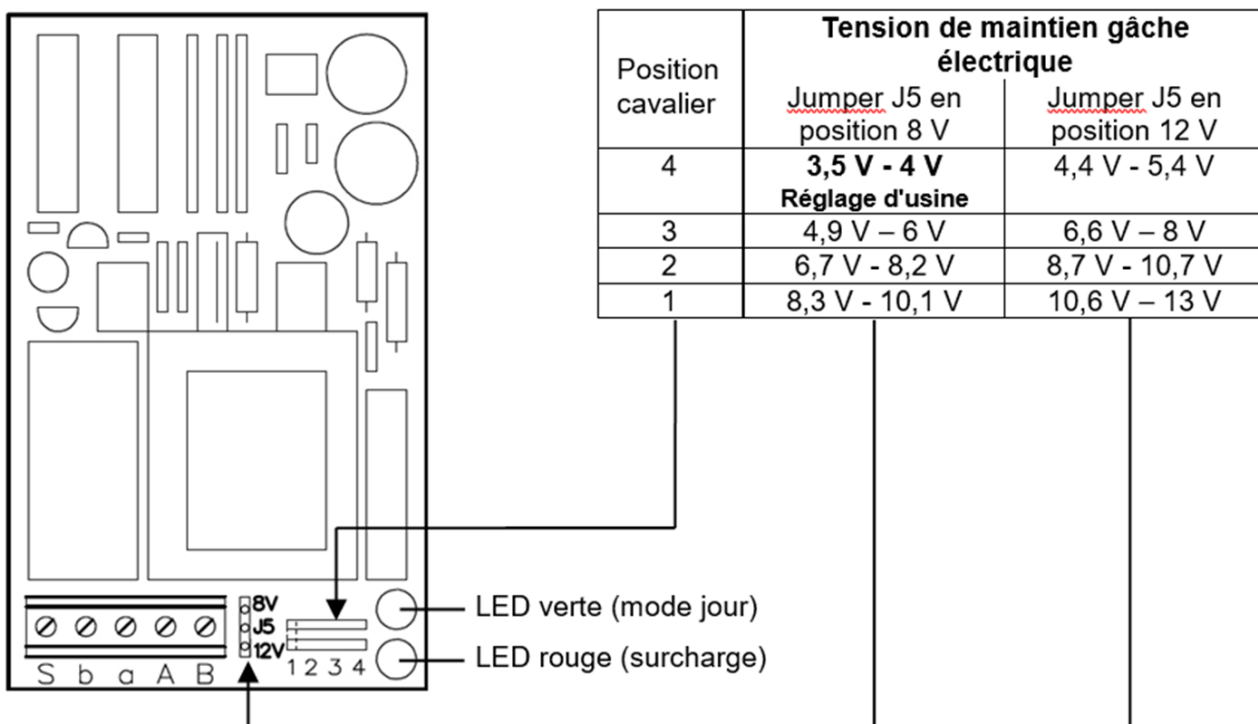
| Position cavalier | Tension de maintien gâche électrique Jumper J5 en position 8 V | Jumper J5 en position 12 V |
|---|---|---|
| 4 | **3,5 V - 4 V** **Réglage d'usine** | 4,4 V - 5,4 V |
| 3 | 4,9 V – 6 V | 6,6 V – 8 V |
| 2 | 6,7 V - 8,2 V | 8,7 V - 10,7 V |
| 1 | 8,3 V - 10,1 V | 10,6 V – 13 V |

8V
J5
12V
1 2 3 4
S b a A B

LED verte (mode jour)
LED rouge (surcharge)